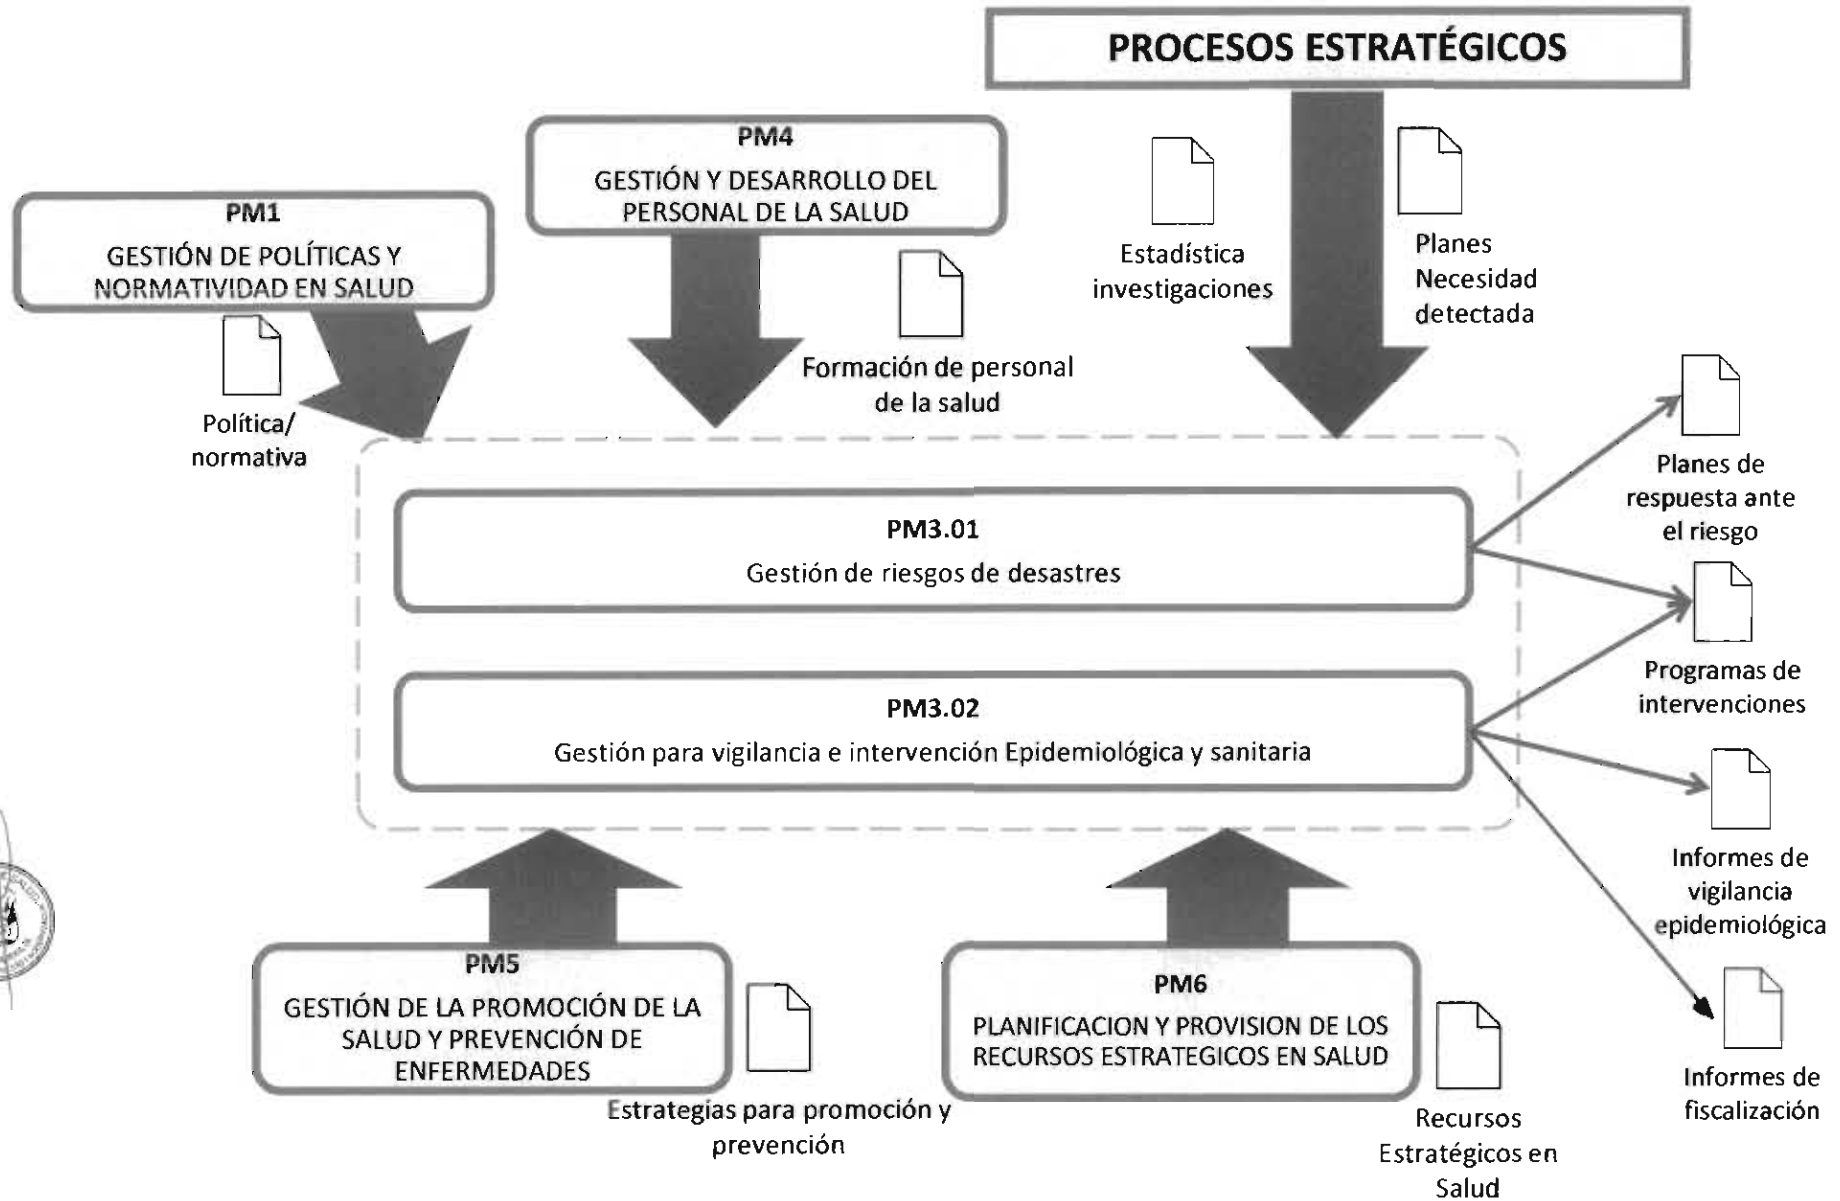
PROCESOS ESTRATÉGICOS

PM4
GESTIÓN Y DESARROLLO DEL PERSONAL DE LA SALUD

PM1
GESTIÓN DE POLÍTICAS Y NORMATIVIDAD EN SALUD

Política/ normativa

Formación de personal de la salud

Estadística investigaciones

Planes Necesidad detectada

Planes de respuesta ante el riesgo

PM3.01
Gestión de riesgos de desastres

Programas de intervenciones

PM3.02
Gestión para vigilancia e intervención Epidemiológica y sanitaria

Informes de vigilancia epidemiológica

PM5
GESTIÓN DE LA PROMOCIÓN DE LA SALUD Y PREVENCIÓN DE ENFERMEDADES

Estrategias para promoción y prevención

PM6
PLANIFICACION Y PROVISION DE LOS RECURSOS ESTRATEGICOS EN SALUD

Recursos Estratégicos en Salud

Informes de fiscalización